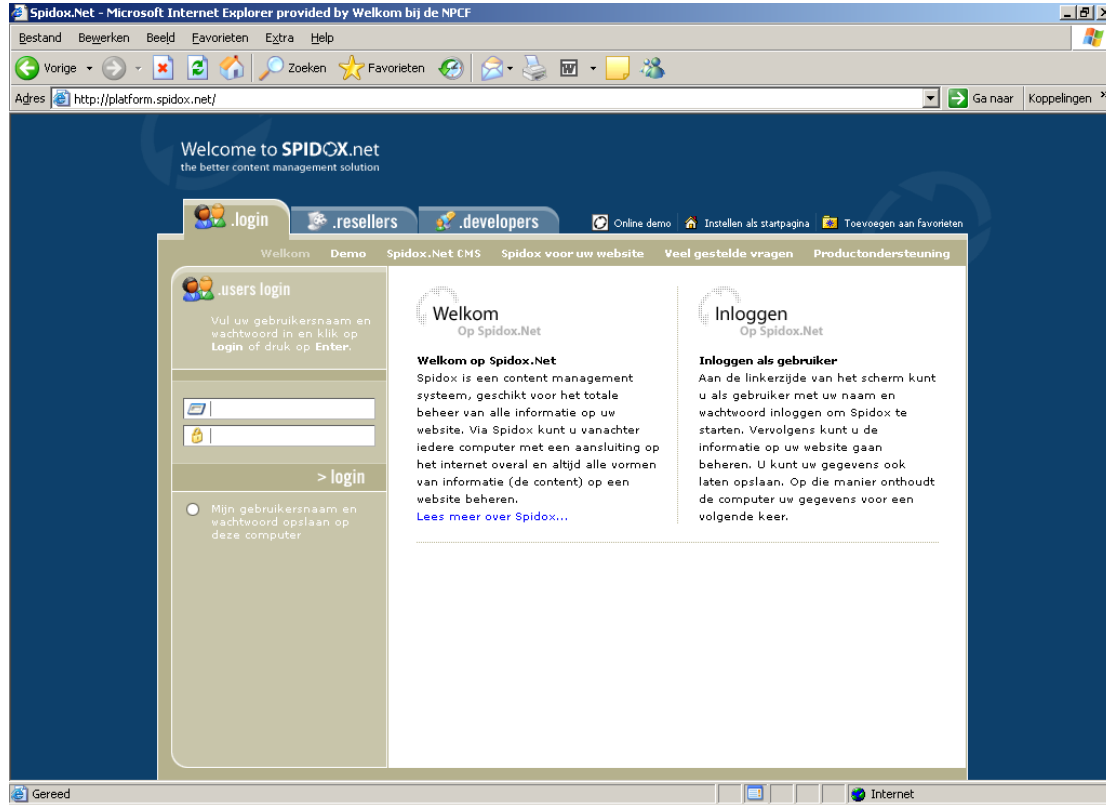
Spidox.Net - Microsoft Internet Explorer provided by Welkom bij de NPCF

Bestand Bewerken Beeld Favorieten Extra Help

Vorige Zoeken Favorieten

Adres http://platform.spidox.net/ Ga naar Koppelingen

Welcome to SPIDOX.net
the better content management solution

.login .resellers .developers Online demo Instellen als startpagina Toevoegen aan favorieten

Welkom Demo Spidox.Net CMS Spidox voor uw website Veel gestelde vragen Productondersteuning

.users login

Vul uw gebruikersnaam en wachtwoord in en klik op Login of druk op Enter.

> login

Mijn gebruikersnaam en wachtwoord opslaan op deze computer

Welkom
Op Spidox.Net

Welkom op Spidox.Net
Spidox is een content management systeem, geschikt voor het totale beheer van alle informatie op uw website. Via Spidox kunt u vanachter iedere computer met een aansluiting op het internet overal en altijd alle vormen van informatie (de content) op een website beheren.
Lees meer over Spidox...

Inloggen
Op Spidox.Net

Inloggen als gebruiker
Aan de linkerzijde van het scherm kunt u als gebruiker met uw naam en wachtwoord inloggen om Spidox te starten. Vervolgens kunt u de informatie op uw website gaan beheren. U kunt uw gegevens ook laten opslaan. Op die manier onthoudt de computer uw gegevens voor een volgende keer.

Gereed Internet